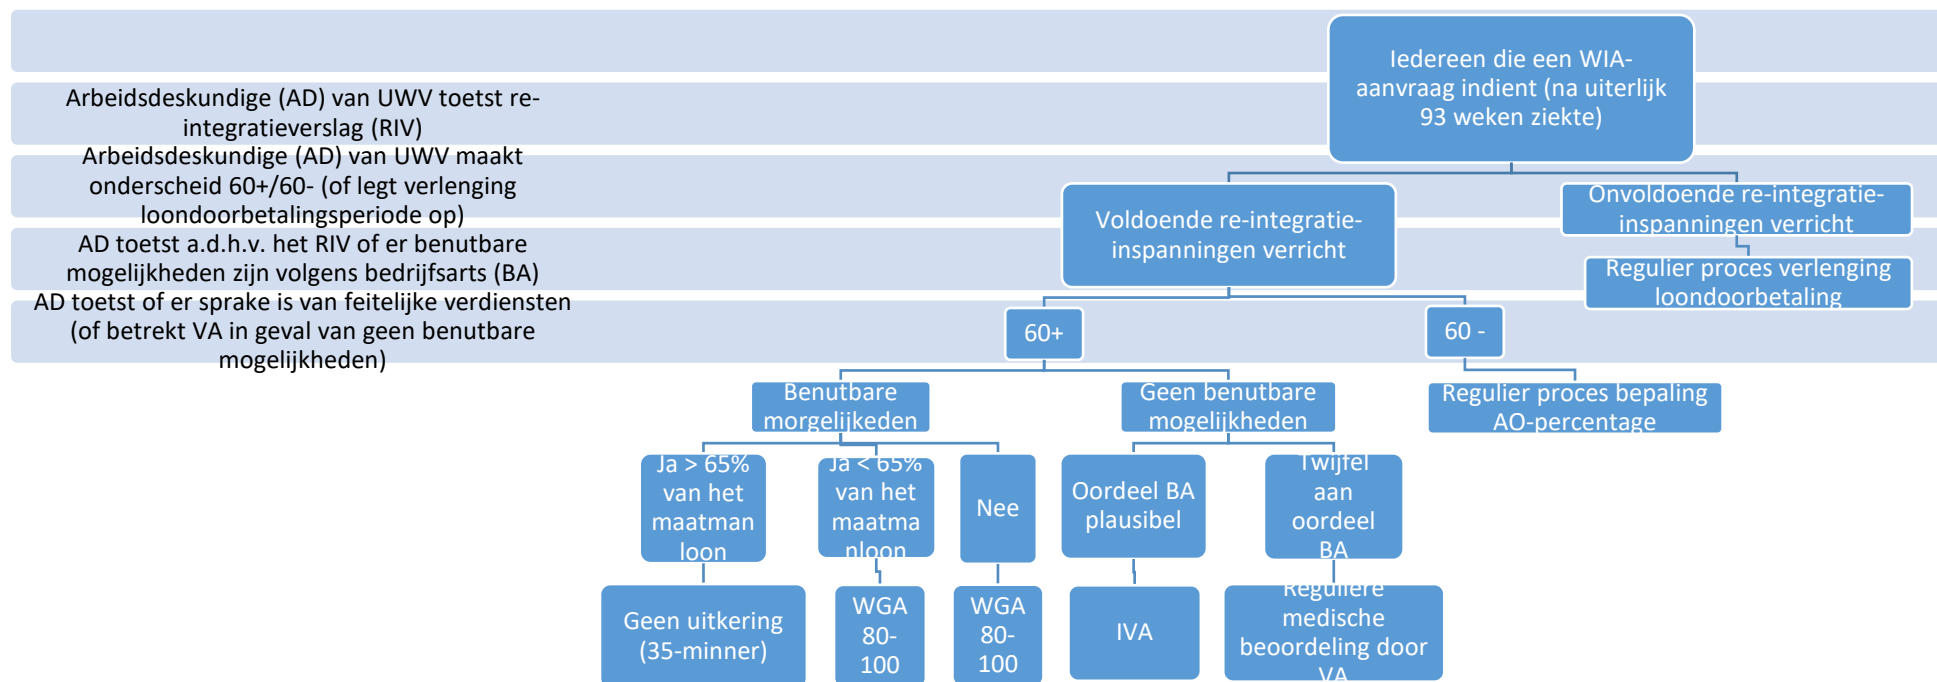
Arbeidsdeskundige (AD) van UWV toetst re-integratieverslag (RIV)

Arbeidsdeskundige (AD) van UWV maakt onderscheid 60+/60- (of legt verlenging loondoorbetalingsperiode op)

AD toetst a.d.h.v. het RIV of er benutbare mogelijkheden zijn volgens bedrijfsarts (BA)

AD toetst of er sprake is van feitelijke verdiensten (of betrekt VA in geval van geen benutbare mogelijkheden)

Iedereen die een WIA-aanvraag indient (na uiterlijk 93 weken ziekte)

Voldoende re-integratie-inspanningen verricht

Onvoldoende re-integratie-inspanningen verricht

Regulier proces verlenging loondoorbetaling

60+

60 -

Regulier proces bepaling AO-percentage

Benutbare morgelijkeden

Geen benutbare mogelijkheden

Ja > 65% van het maatman loon

Ja < 65% van het maatma nloon

Nee

Oordeel BA plausibel

Twijfel aan oordeel BA

Geen uitkering (35-minner)

WGA 80-100

WGA 80-100

IVA

Reguliere medische beoordeling door VA